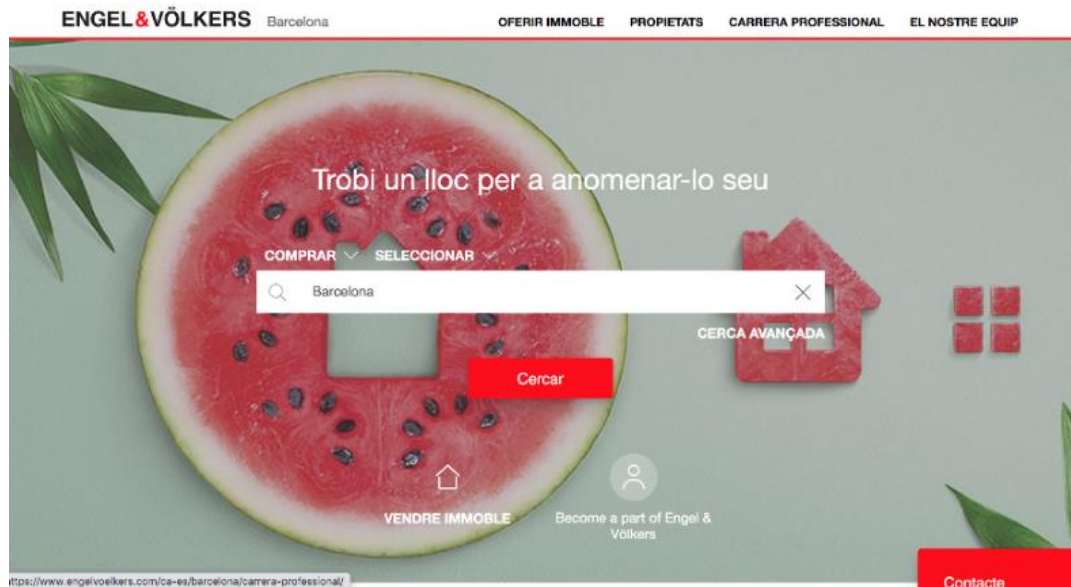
ENGEL&VÖLKERS Barcelona

OFERIR IMMOBLE PROPIETATS CARRERA PROFESSIONAL EL NOSTRE EQUIP

Trobi un lloc per a anomenar-lo seu

COMPRAR SELECCIONAR

Barcelona

CERCA AVANÇADA

Cercar

VENDRE IMMOBLE

Become a part of Engel & Völkers

ttps://www.engelvoelkers.com/ca-es/barcelona/carrera-professional/

Contacte